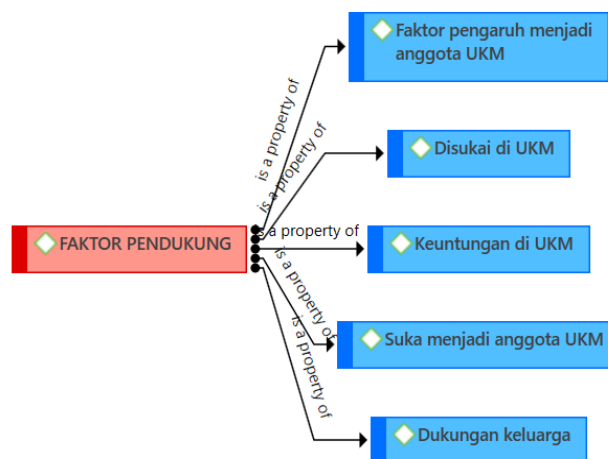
FAKTOR PENDUKUNG

is a property of

Faktor pengaruh menjadi anggota UKM

is a property of

Disukai di UKM

is a property of

Keuntungan di UKM

is a property of

Suka menjadi anggota UKM

is a property of

Dukungan keluarga